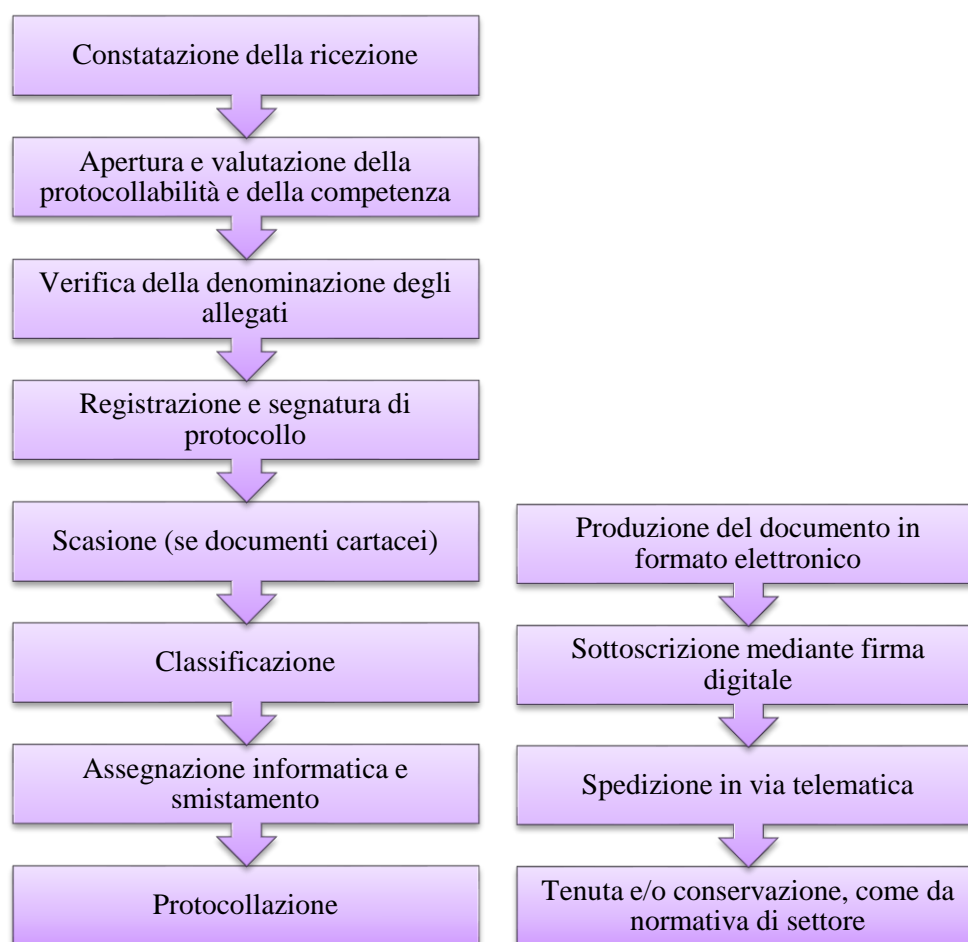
Constatazione della ricezione

Apertura e valutazione della protocollabilità e della competenza

Verifica della denominazione degli allegati

Registrazione e segnatura di protocollo

Scasione (se documenti cartacei)

Classificazione

Assegnazione informatica e smistamento

Protocollazione

Produzione del documento in formato elettronico

Sottoscrizione mediante firma digitale

Spedizione in via telematica

Tenuta e/o conservazione, come da normativa di settore